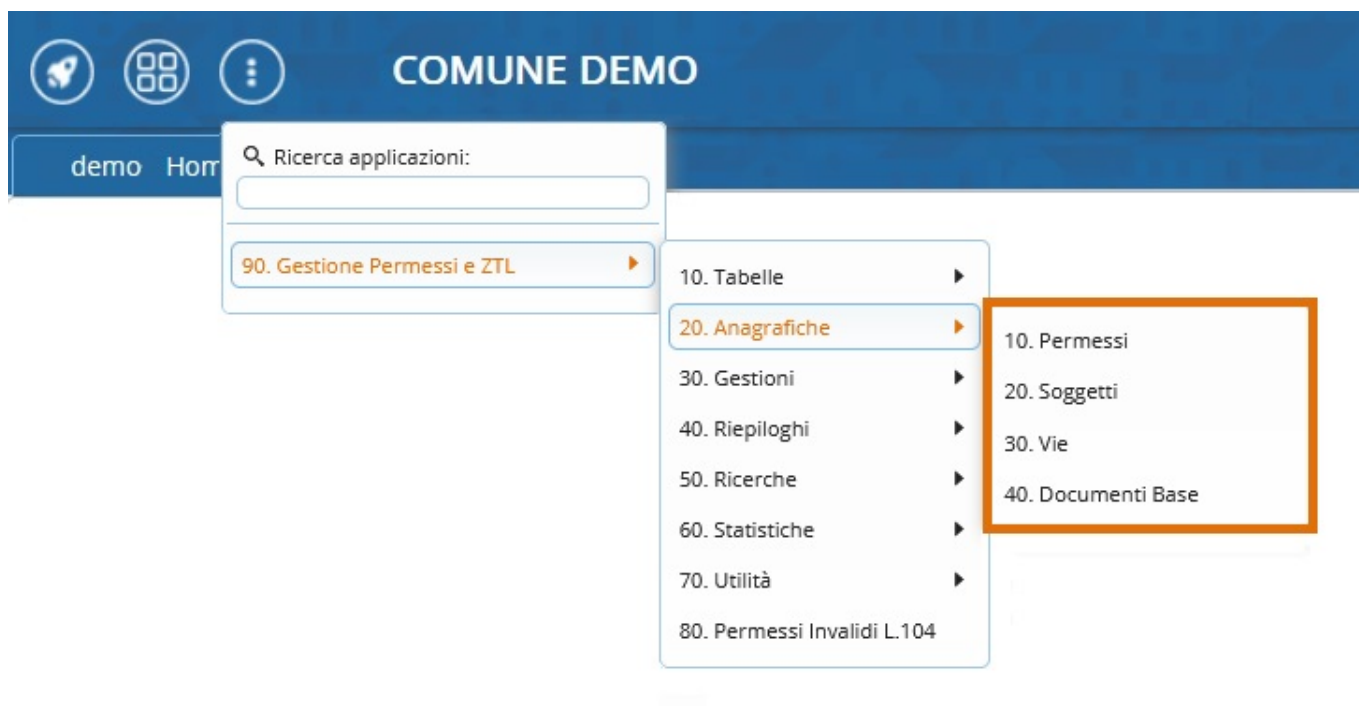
COMUNE DEMO

demo Hom

Ricerca applicazioni:

90. Gestione Permessi e ZTL

10. Tabelle
20. Anagrafiche
30. Gestioni
40. Riepiloghi
50. Ricerche
60. Statistiche
70. Utilità
80. Permessi Invalidi L.104

10. Permessi
20. Soggetti
30. Vie
40. Documenti Base